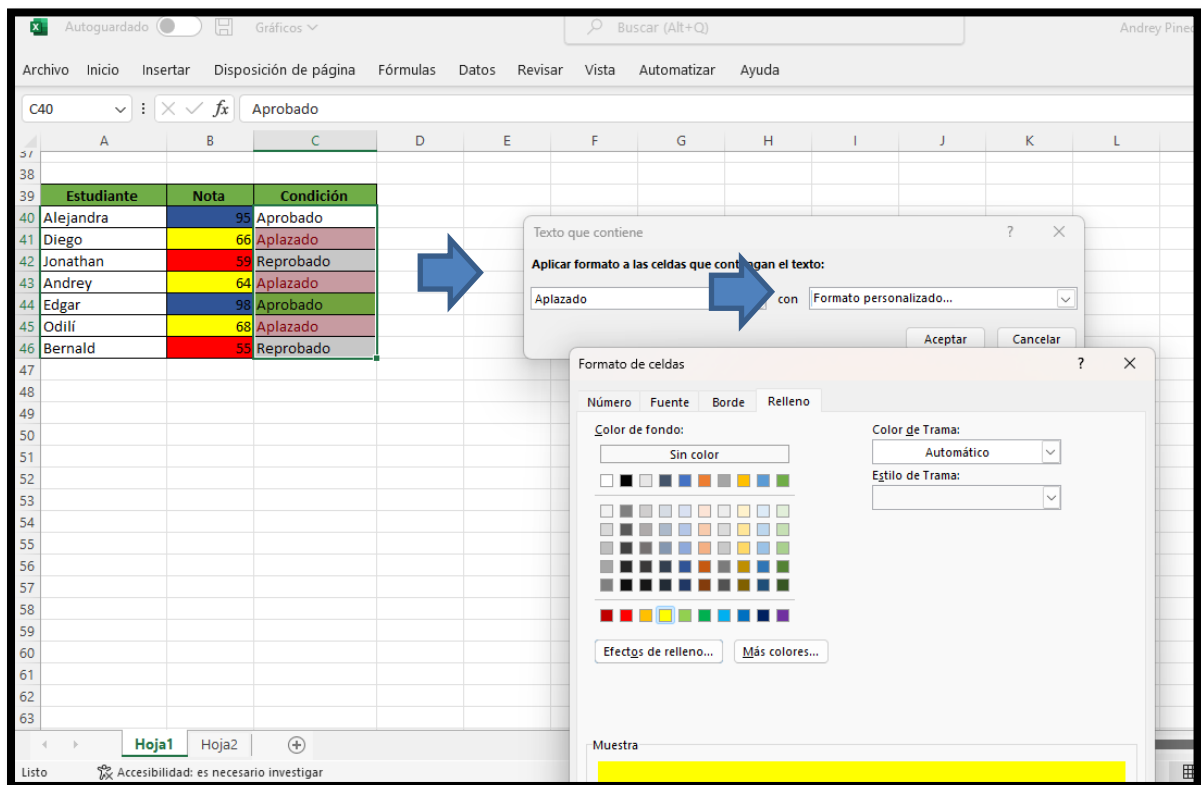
Autoguardado Gráficos Buscar (Alt+Q) Andrey Pine

Archivo Inicio Insertar Disposición de página Fórmulas Datos Revisar Vista Automatizar Ayuda

C40 $fx$ Aprobado

| | A | B | C |
|---|---|---|---|
| 37 | | | |
| 38 | | | |
| 39 | Estudiante | Nota | Condición |
| 40 | Alejandra | 95 | Aprobado |
| 41 | Diego | 66 | Aplazado |
| 42 | Jonathan | 59 | Reprobado |
| 43 | Andrey | 64 | Aplazado |
| 44 | Edgar | 98 | Aprobado |
| 45 | Odilí | 68 | Aplazado |
| 46 | Bernald | 55 | Reprobado |

D E F G H I J K L
47 48 49 50 51 52 53 54 55 56 57 58 59 60 61 62 63

Texto que contiene ? ×

Aplicar formato a las celdas que cont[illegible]gan el texto:

Aplazado con Formato personalizado...

Aceptar Cancelar

Formato de celdas ? ×

Número Fuente Borde Relleno

Color de fondo:

Sin color

Efectos de relleno... Más colores...

Color de Trama:

Automático

Estilo de Trama:

Muestra

Hoja1 Hoja2

Listo Accesibilidad: es necesario investigar